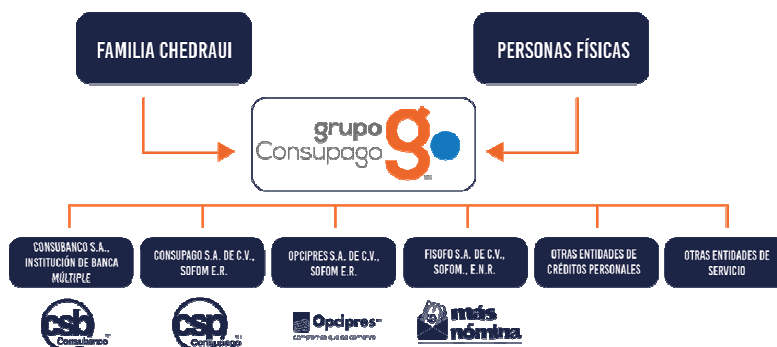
FAMILIA CHEDRAUI

PERSONAS FÍSICAS

grupo Consupago g

CONSUBANCO S.A., INSTITUCIÓN DE BANCA MÚLTIPLE

CONSUPAGO S.A. DE C.V., SOFOM E.R.

OPCIPRES S.A. DE C.V., SOFOM E.R.

FISOFO S.A. DE C.V., SOFOM., E.N.R.

OTRAS ENTIDADES DE CRÉDITOS PERSONALES

OTRAS ENTIDADES DE SERVICIO

csb Consubanco

csp Consupago

Opcipres

más nómina